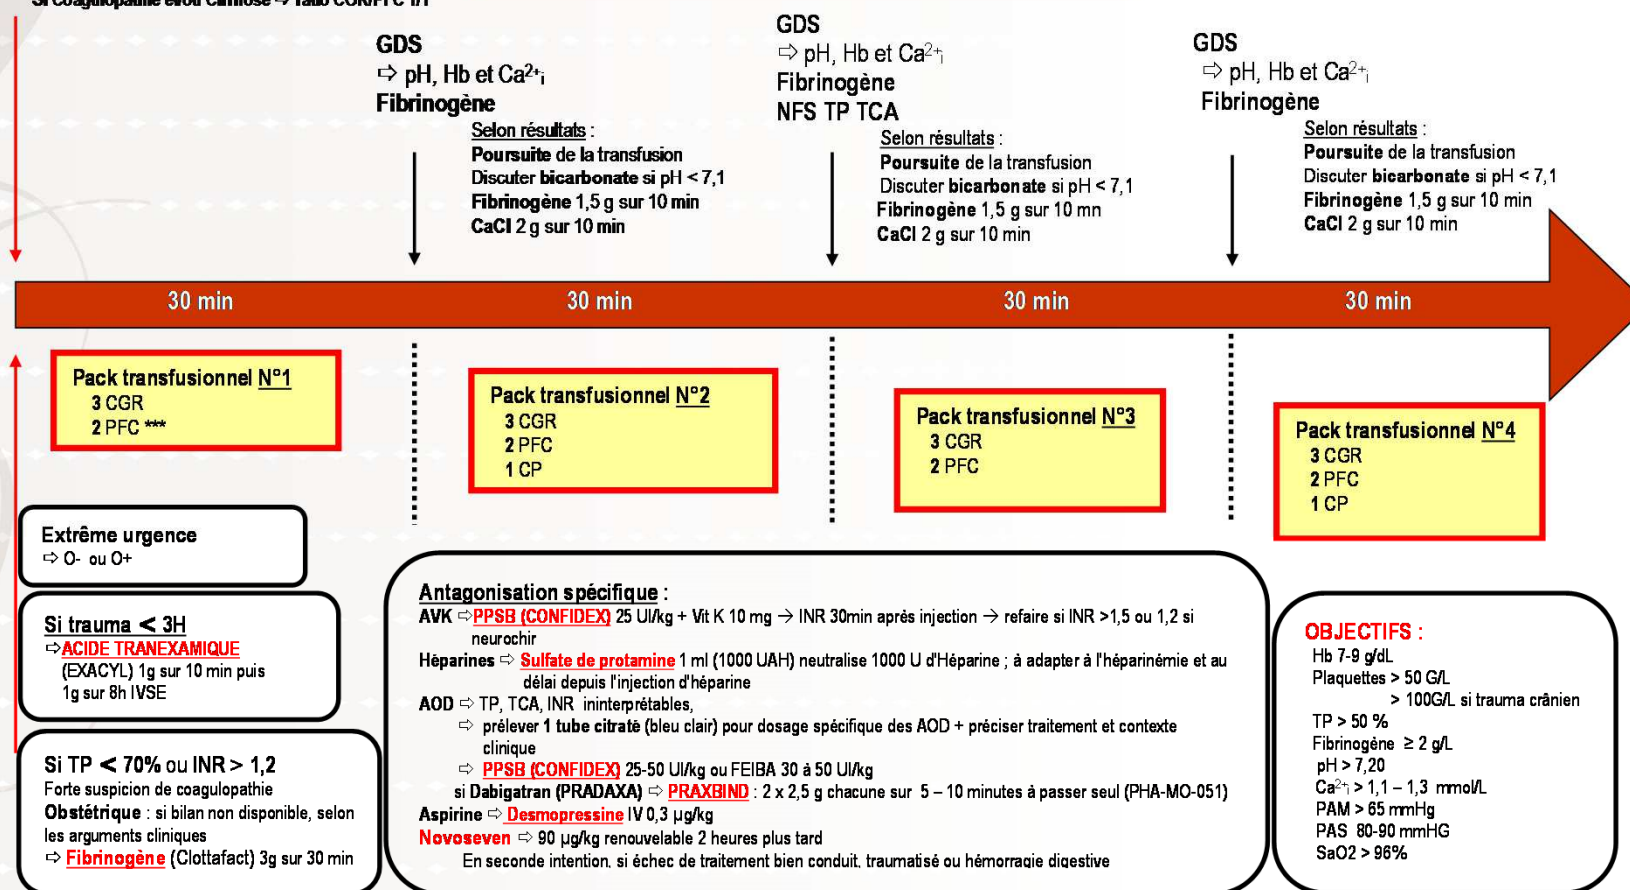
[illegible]

GDS
⇨ pH, Hb et $Ca^{2+}_i$
Fibrinogène

Selon résultats :
Poursuite de la transfusion
Discuter bicarbonate si pH < 7,1
Fibrinogène 1,5 g sur 10 min
CaCl 2 g sur 10 min

GDS
⇨ pH, Hb et $Ca^{2+}_i$
Fibrinogène
NFS TP TCA

Selon résultats :
Poursuite de la transfusion
Discuter bicarbonate si pH < 7,1
Fibrinogène 1,5 g sur 10 mn
CaCl 2 g sur 10 min

GDS
⇨ pH, Hb et $Ca^{2+}_i$
Fibrinogène

Selon résultats :
Poursuite de la transfusion
Discuter bicarbonate si pH < 7,1
Fibrinogène 1,5 g sur 10 min
CaCl 2 g sur 10 min

30 min 30 min 30 min 30 min

Pack transfusionnel N°1
3 CGR
2 PFC ***

Pack transfusionnel N°2
3 CGR
2 PFC
1 CP

Pack transfusionnel N°3
3 CGR
2 PFC

Pack transfusionnel N°4
3 CGR
2 PFC
1 CP

Extrême urgence
⇨ O- ou O+

Si trauma < 3H
⇨ACIDE TRANEXAMIQUE
(EXACYL) 1g sur 10 min puis 1g sur 8h IVSE

Si TP < 70% ou INR > 1,2
Forte suspicion de coagulopathie
Obstétrique : si bilan non disponible, selon les arguments cliniques
⇨ Fibrinogène (Clottafact) 3g sur 30 min

Antagonisation spécifique :
AVK ⇨PPSB (CONFIDEX) 25 UI/kg + Vit K 10 mg → INR 30min après injection → refaire si INR >1,5 ou 1,2 si neurochir
Héparines ⇨ Sulfate de protamine 1 ml (1000 UAH) neutralise 1000 U d'Héparine ; à adapter à l'héparinémie et au délai depuis l'injection d'héparine
AOD ⇨ TP, TCA, INR ininterprétables,
⇨ prélever 1 tube citraté (bleu clair) pour dosage spécifique des AOD + préciser traitement et contexte clinique
⇨ PPSB (CONFIDEX) 25-50 UI/kg ou FEIBA 30 à 50 UI/kg
si Dabigatran (PRADAXA) ⇨ PRAXBIND : 2 x 2,5 g chacune sur 5 – 10 minutes à passer seul (PHA-MO-051)
Aspirine ⇨ Desmopressine IV 0,3 µg/kg
Novoseven ⇨ 90 µg/kg renouvelable 2 heures plus tard
En seconde intention, si échec de traitement bien conduit, traumatisé ou hémorragie digestive

OBJECTIFS :
Hb 7-9 g/dL
Plaquettes > 50 G/L
> 100G/L si trauma crânien
TP > 50 %
Fibrinogène ≥ 2 g/L
pH > 7,20
$Ca^{2+}_i$ > 1,1 – 1,3 mmol/L
PAM > 65 mmHg
PAS 80-90 mmHG
SaO2 > 96%